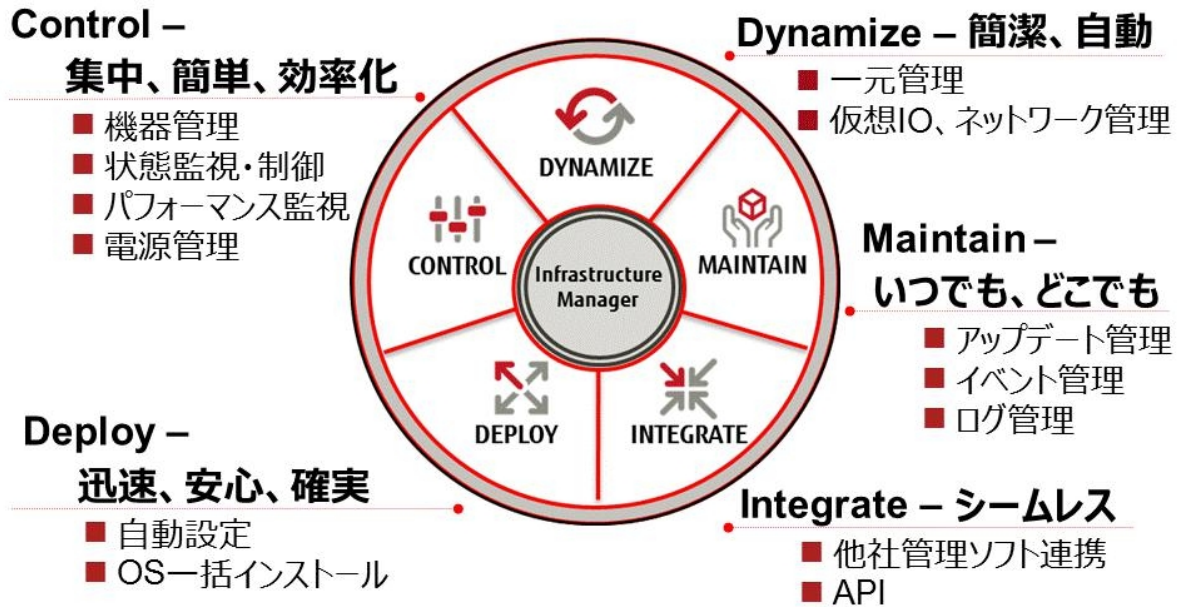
Control –
集中、簡単、効率化

■ 機器管理
■ 状態監視・制御
■ パフォーマンス監視
■ 電源管理

Dynamize – 簡潔、自動

■ 一元管理
■ 仮想IO、ネットワーク管理

Maintain –
いつでも、どこでも

■ アップデート管理
■ イベント管理
■ ログ管理

Deploy –
迅速、安心、確実

■ 自動設定
■ OS一括インストール

Integrate – シームレス

■ 他社管理ソフト連携
■ API

DYNAMIZE
CONTROL
MAINTAIN
Infrastructure Manager
DEPLOY
INTEGRATE